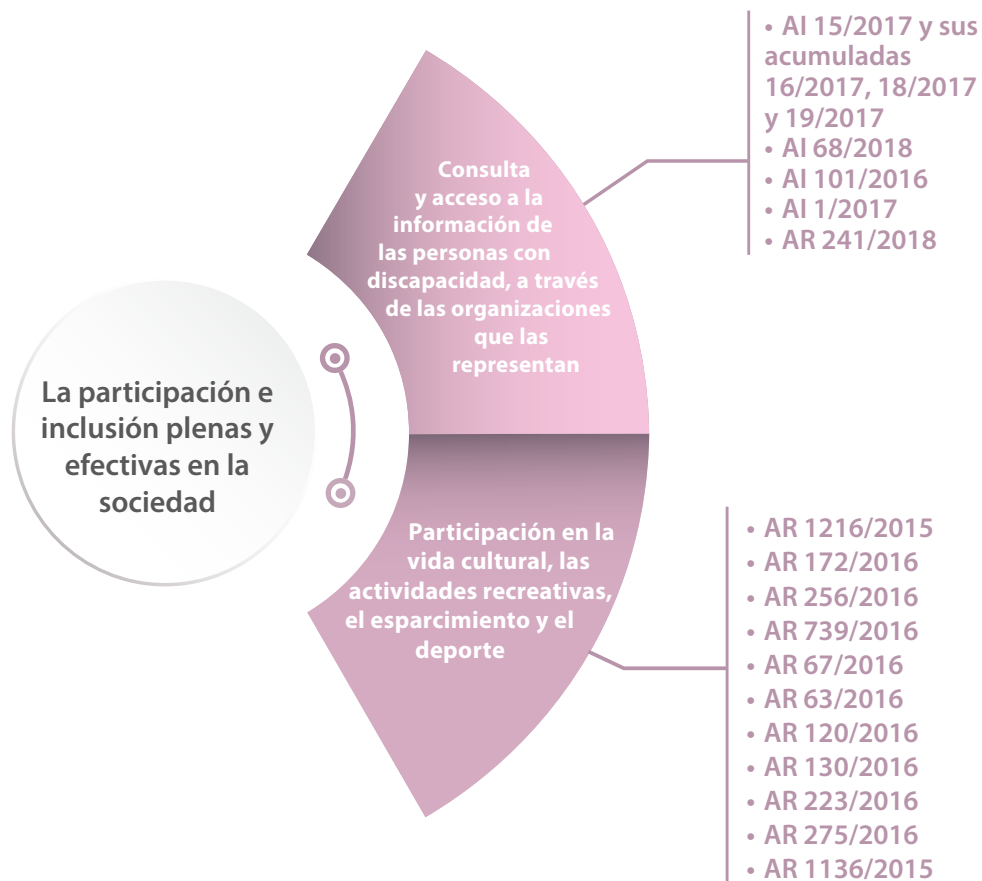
La participación e inclusión plenas y efectivas en la sociedad

Consulta y acceso a la información de las personas con discapacidad, a través de las organizaciones que las representan

• AI 15/2017 y sus acumuladas 16/2017, 18/2017 y 19/2017
• AI 68/2018
• AI 101/2016
• AI 1/2017
• AR 241/2018

Participación en la vida cultural, las actividades recreativas, el esparcimiento y el deporte

• AR 1216/2015
• AR 172/2016
• AR 256/2016
• AR 739/2016
• AR 67/2016
• AR 63/2016
• AR 120/2016
• AR 130/2016
• AR 223/2016
• AR 275/2016
• AR 1136/2015